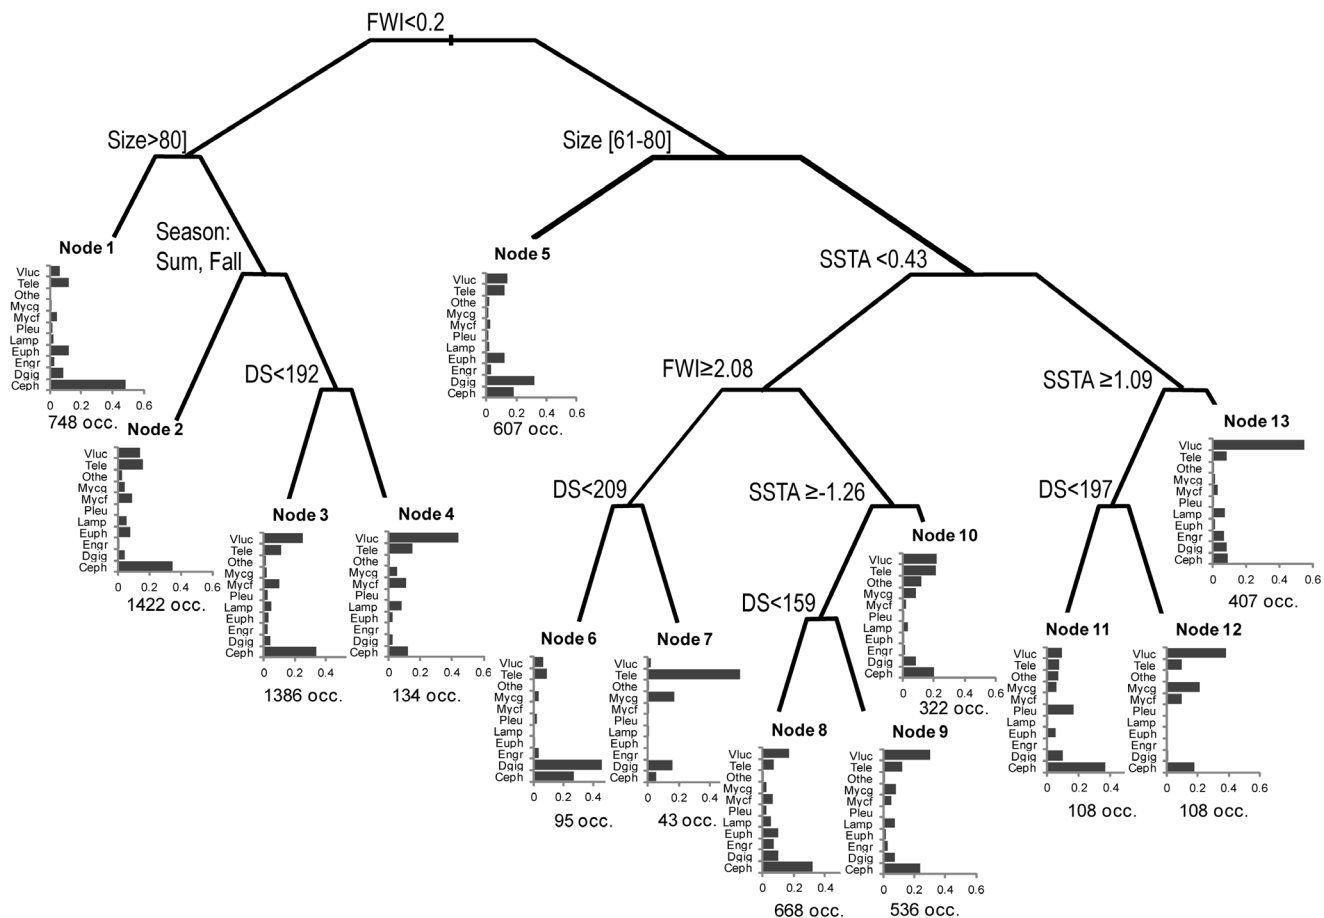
FWI<0.2

Size>80]

Size [61-80]

Node 1
Vluc
Tele
Othe
Mycg
Mycf
Pleu
Lamp
Euph
Engr
Dgig
Ceph
0 0.2 0.4 0.6
748 occ.

Season: Sum, Fall

Node 2
Vluc
Tele
Othe
Mycg
Mycf
Pleu
Lamp
Euph
Engr
Dgig
Ceph
0 0.2 0.4 0.6
1422 occ.

DS<192

Node 3
Vluc
Tele
Othe
Mycg
Mycf
Pleu
Lamp
Euph
Engr
Dgig
Ceph
0 0.2 0.4
1386 occ.

Node 4
Vluc
Tele
Othe
Mycg
Mycf
Pleu
Lamp
Euph
Engr
Dgig
Ceph
0 0.2 0.4 0.6
134 occ.

Node 5
Vluc
Tele
Othe
Mycg
Mycf
Pleu
Lamp
Euph
Engr
Dgig
Ceph
0 0.2 0.4 0.6
607 occ.

SSTA <0.43

FWI≥2.08

SSTA ≥1.09

Node 13
Vluc
Tele
Othe
Mycg
Mycf
Pleu
Lamp
Euph
Engr
Dgig
Ceph
0 0.2 0.4 0.6
407 occ.

DS<209

SSTA ≥-1.26

Node 10
Vluc
Tele
Othe
Mycg
Mycf
Pleu
Lamp
Euph
Engr
Dgig
Ceph
0 0.2 0.4 0.6
322 occ.

DS<197

DS<159

Node 6
Vluc
Tele
Othe
Mycg
Mycf
Pleu
Lamp
Euph
Engr
Dgig
Ceph
0 0.2 0.4
95 occ.

Node 7
Vluc
Tele
Othe
Mycg
Mycf
Pleu
Lamp
Euph
Engr
Dgig
Ceph
0 0.2 0.4
43 occ.

Node 8
Vluc
Tele
Othe
Mycg
Mycf
Pleu
Lamp
Euph
Engr
Dgig
Ceph
0 0.2 0.4
668 occ.

Node 9
Vluc
Tele
Othe
Mycg
Mycf
Pleu
Lamp
Euph
Engr
Dgig
Ceph
0 0.2 0.4 0.6
536 occ.

Node 11
Vluc
Tele
Othe
Mycg
Mycf
Pleu
Lamp
Euph
Engr
Dgig
Ceph
0 0.2 0.4 0.6
108 occ.

Node 12
Vluc
Tele
Othe
Mycg
Mycf
Pleu
Lamp
Euph
Engr
Dgig
Ceph
0 0.2 0.4 0.6
108 occ.